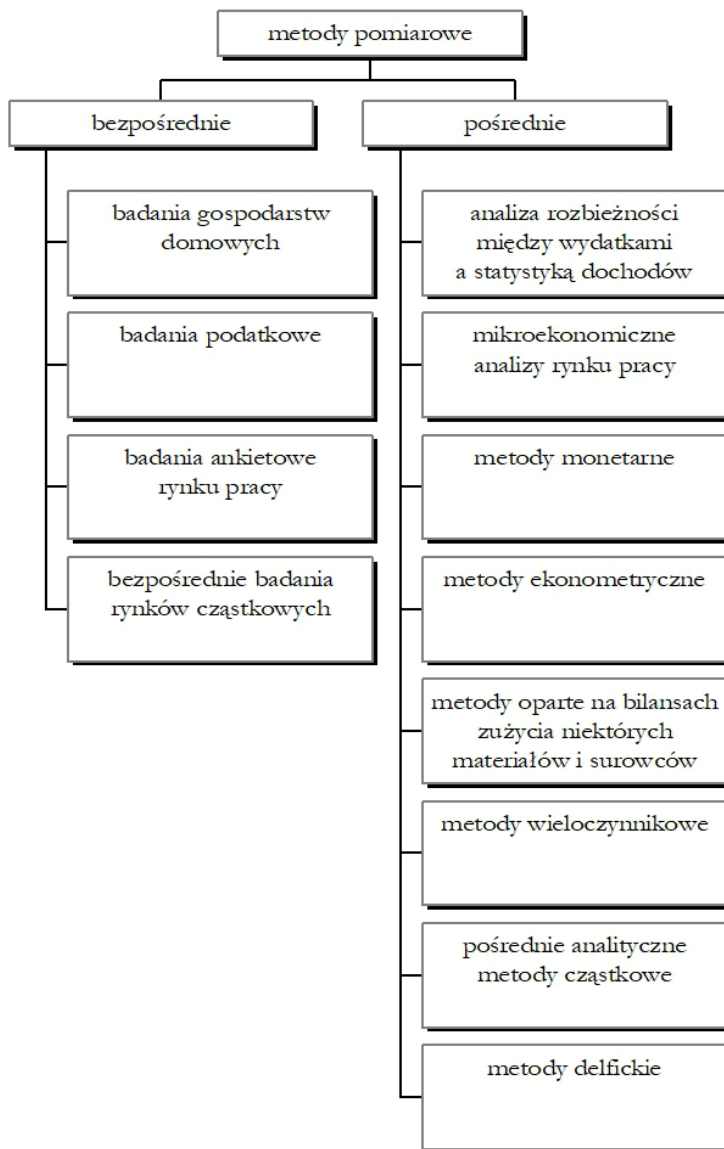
metody pomiarowe

bezpośrednie

pośrednie

badania gospodarstw domowych

badania podatkowe

badania ankietowe rynku pracy

bezpośrednie badania rynków cząstkowych

analiza rozbieżności między wydatkami a statystyką dochodów

mikroekonomiczne analizy rynku pracy

metody monetarne

metody ekonometryczne

metody oparte na bilansach zużycia niektórych materiałów i surowców

metody wieloczynnikowe

pośrednie analityczne metody cząstkowe

metody delfickie